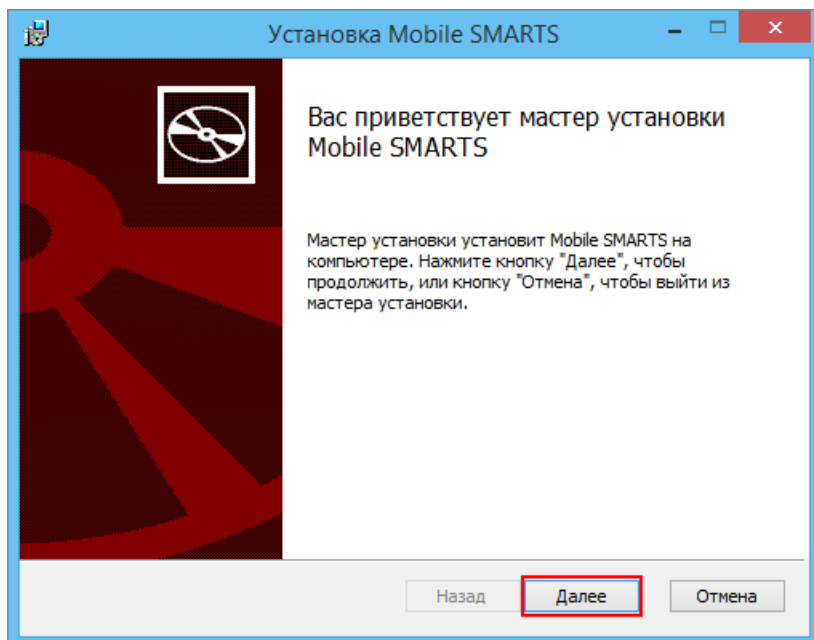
Установка Mobile SMARTS

Вас приветствует мастер установки Mobile SMARTS

Мастер установки установит Mobile SMARTS на компьютере. Нажмите кнопку "Далее", чтобы продолжить, или кнопку "Отмена", чтобы выйти из мастера установки.

Назад
Далее
Отмена